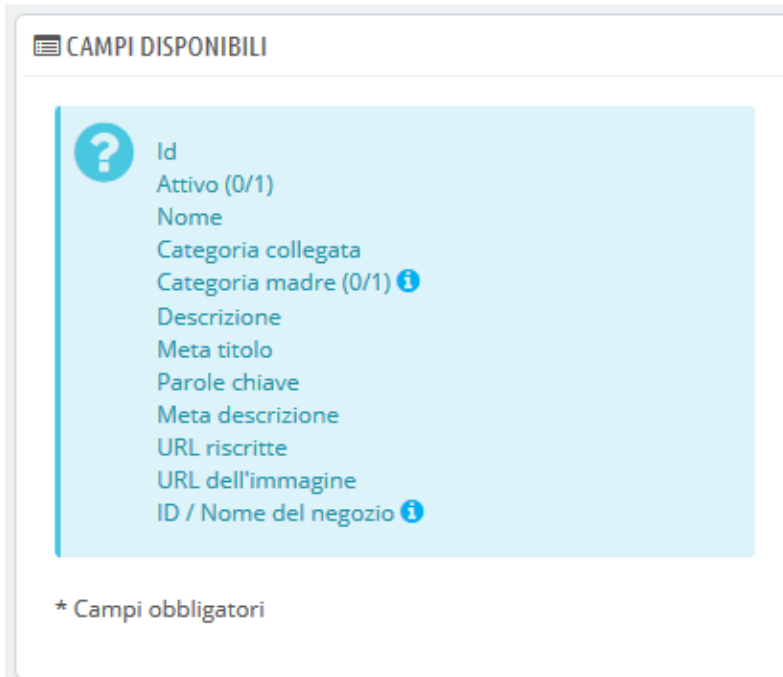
CAMPI DISPONIBILI

Id
Attivo (0/1)
Nome
Categoria collegata
Categoria madre (0/1)
Descrizione
Meta titolo
Parole chiave
Meta descrizione
URL riscritte
URL dell'immagine
ID / Nome del negozio

* Campi obbligatori